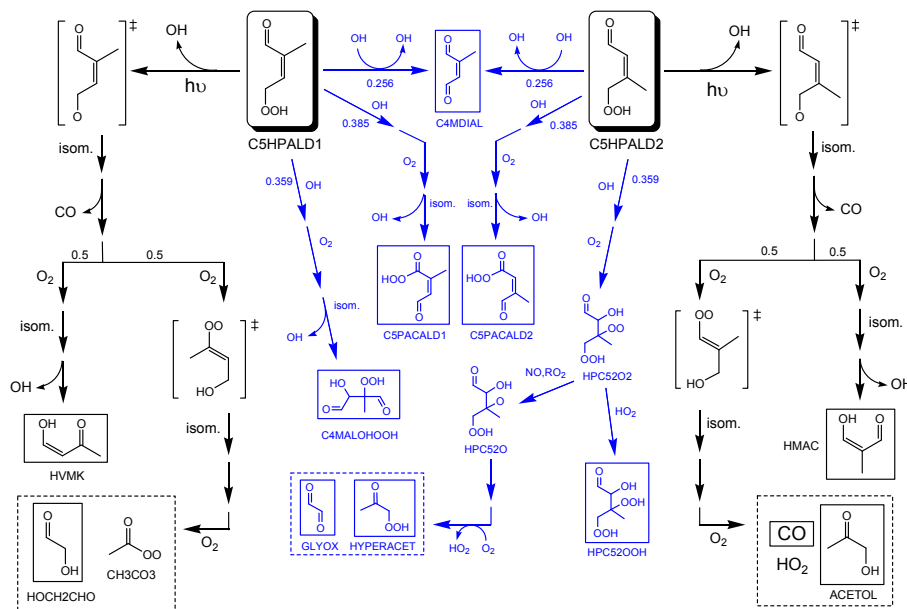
‡
OH
hυ
O
OOH
C5HPALD1
OH
OH
0.256
O
O
C4MDIAL
OH
OH
0.256
O
OOH
C5HPALD2
OH
hυ
‡
O
isom.
OH
0.385
OH
0.385
isom.
CO
$O_2$
$O_2$
CO
0.359 OH
isom.
isom.
OH 0.359
OH
OH
0.5
0.5
$O_2$
$O_2$
O
HOO
O
O
HOO
O
0.5
0.5
$O_2$
$O_2$
isom.
OO
‡
isom.
C5PACALD1
C5PACALD2
O
OH
OO
OOH
HPC52O2
OO
‡
isom.
OH
HO
OH
HO
OOH
O
O
O
C4MALOHOOH
NO,$RO_2$
O
OH
O
OOH
HPC52O
HO
OH
HO
OH
O
isom.
HMAC
HVMK
isom.
$HO_2$
O
OH
OOH
OOH
HPC52OOH
isom.
O
OH
O
OO
O
O
GLYOX
O
OOH
HYPERACET
$HO_2$
$O_2$
$O_2$
CO
$HO_2$
O
OH
ACETOL
HOCH2CHO
CH3CO3
$O_2$